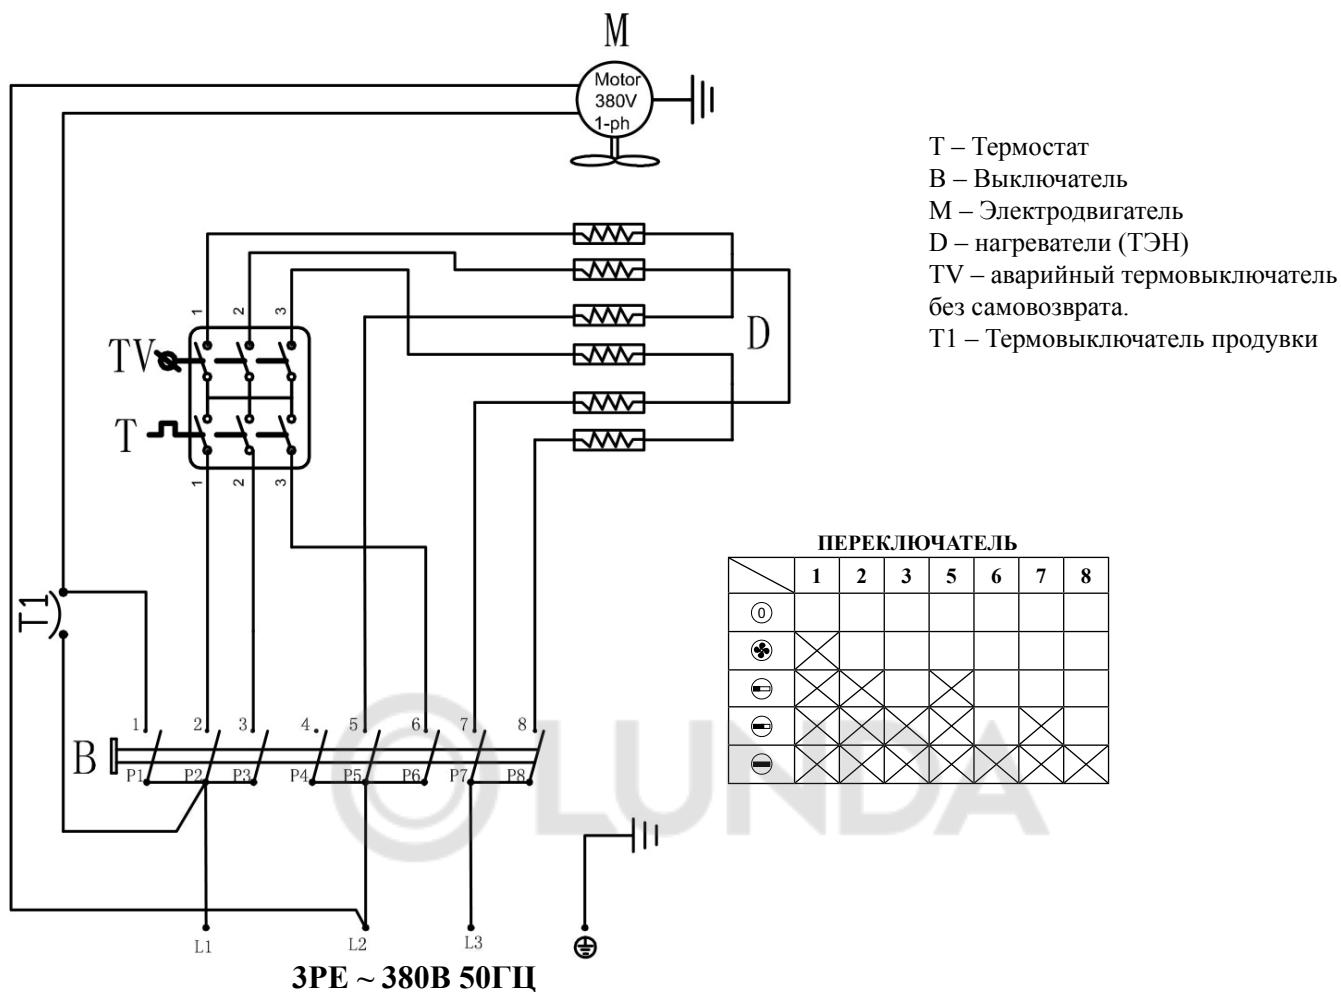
M

Motor
380V
1-ph

T – Термостат
B – Выключатель
M – Электродвигатель
D – нагреватели (ТЭН)
TV – аварийный термовыключатель без самовозврата.
T1 – Термовыключатель продувки

D

1 2 3

TV

T

1 2 3

T1

B

1 2 3 4 5 6 7 8

P1 P2 P3 P4 P5 P6 P7 P8

ПЕРЕКЛЮЧАТЕЛЬ

| | 1 | 2 | 3 | 5 | 6 | 7 | 8 |
|---|---|---|---|---|---|---|---|
| 0 | | | | | | | |
| | X | | | | | | |
| | X | X | | X | | | |
| | X | X | X | X | | X | |
| | X | X | X | X | X | X | X |

LUNDA

L1 L2 L3

3PE ~ 380В 50ГЦ